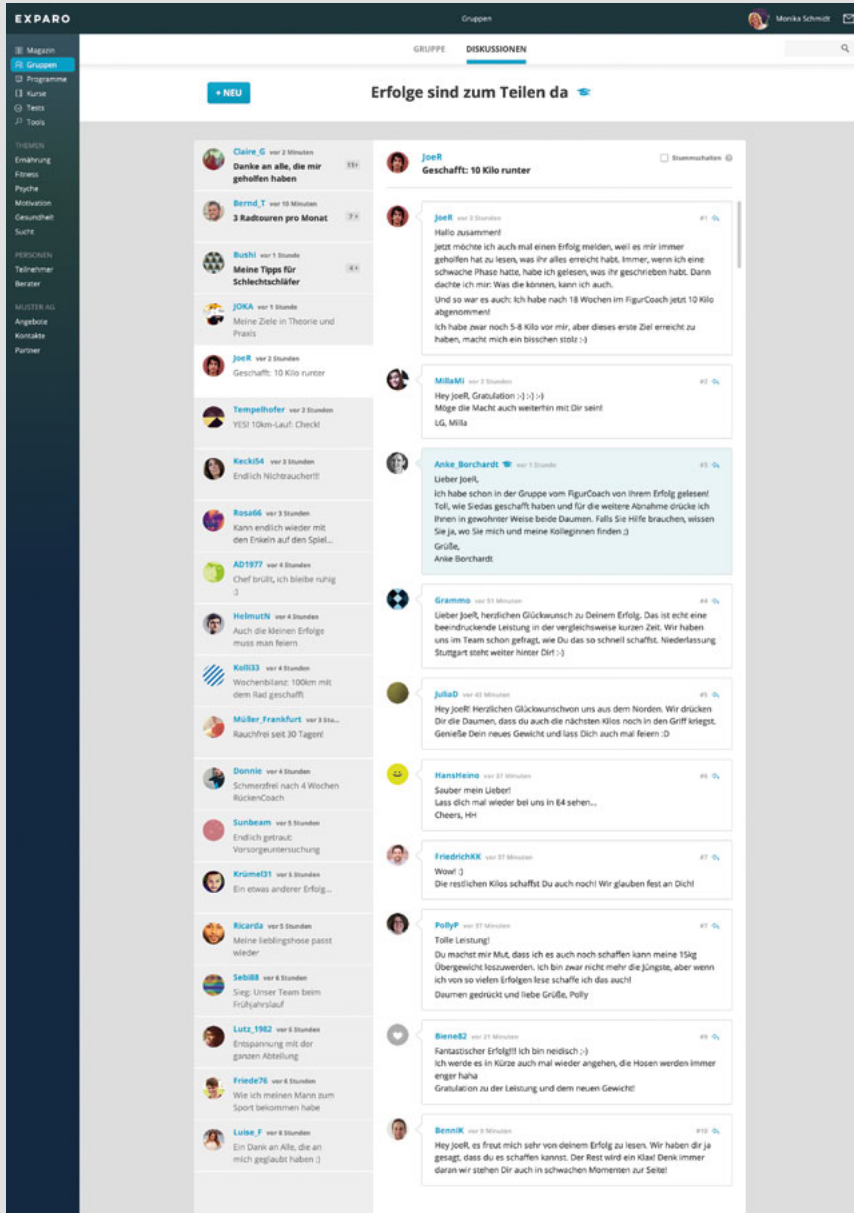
EXPARO

Gruppen

Monika Schmidt

Magazin
Gruppen
Programme
Kurse
Tests
Tools

THEMEN
Ernährung
Fitness
Psyche
Motivation
Gesundheit
Sucht

PERSONEN
Teilnehmer
Berater

MUSTER AG
Angebote
Kontakte
Partner

GRUPPE DISKUSSIONEN

+ NEU

Erfolge sind zum Teilen da

Claire_G vor 2 Minuten
Danke an alle, die mir geholfen haben 11+

Bernd_T vor 10 Minuten
3 Radtouren pro Monat 7+

Bushi vor 1 Stunde
Meine Tipps für Schlechtschläfer 4+

JOKA vor 1 Stunde
Meine Ziele in Theorie und Praxis

JoeR vor 2 Stunden
Geschafft: 10 Kilo runter

Tempelhofer vor 2 Stunden
YES! 10km-Lauf: Check!

Kecki54 vor 3 Stunden
Endlich Nichtraucher!!!

Rosa66 vor 3 Stunden
Kann endlich wieder mit den Enkeln auf den Spiel...

AD1977 vor 4 Stunden
Chef brüllt, ich bleibe ruhig :)

HelmutN vor 4 Stunden
Auch die kleinen Erfolge muss man feiern

Kolli33 vor 4 Stunden
Wochenbilanz: 100km mit dem Rad geschafft

Müller_Frankfurt vor 5 Stu...
Rauchfrei seit 30 Tagen!

Donnie vor 4 Stunden
Schmerzfrei nach 4 Wochen RückenCoach

Sunbeam vor 5 Stunden
Endlich getraut: Vorsorgeuntersuchung

Krümel31 vor 5 Stunden
Ein etwas anderer Erfolg...

Ricarda vor 5 Stunden
Meine lieblingshose passt wieder

Sebi88 vor 6 Stunden
Sieg: Unser Team beim Frühjahrslauf

Lutz_1982 vor 6 Stunden
Entspannung mit der ganzen Abteilung

Friede76 vor 6 Stunden
Wie ich meinen Mann zum Sport bekommen habe

Luise_F vor 6 Stunden
Ein Dank an Alle, die an mich geglaubt haben :)

JoeR
Geschafft: 10 Kilo runter

Stummschalten

JoeR vor 2 Stunden #1
Hallo zusammen!
Jetzt möchte ich auch mal einen Erfolg melden, weil es mir immer geholfen hat zu lesen, was ihr alles erreicht habt. Immer, wenn ich eine schwache Phase hatte, habe ich gelesen, was ihr geschrieben habt. Dann dachte ich mir: Was die können, kann ich auch.
Und so war es auch: Ich habe nach 18 Wochen im FigurCoach jetzt 10 Kilo abgenommen!
Ich habe zwar noch 5-8 Kilo vor mir, aber dieses erste Ziel erreicht zu haben, macht mich ein bisschen stolz :-)

MillaMi vor 2 Stunden #2
Hey JoeR, Gratulation :-] :-] :-)
Möge die Macht auch weiterhin mit Dir sein!
LG, Milla

Anke_Borchardt vor 1 Stunde #3
Lieber JoeR,
ich habe schon in der Gruppe vom FigurCoach von Ihrem Erfolg gelesen! Toll, wie Siedas geschafft haben und für die weitere Abnahme drücke ich Ihnen in gewohnter Weise beide Daumen. Falls Sie Hilfe brauchen, wissen Sie ja, wo Sie mich und meine Kolleginnen finden ;)
Grüße,
Anke Borchardt

Grammo vor 51 Minuten #4
Lieber JoeR, herzlichen Glückwunsch zu Deinem Erfolg. Das ist echt eine beeindruckende Leistung in der vergleichsweise kurzen Zeit. Wir haben uns im Team schon gefragt, wie Du das so schnell geschafft hast. Niederlassung Stuttgart steht weiter hinter Dir! :-)

JuliaD vor 42 Minuten #5
Hey JoeR! Herzlichen Glückwunschvon uns aus dem Norden. Wir drücken Dir die Daumen, dass du auch die nächsten Kilos noch in den Griff kriegst. Genieße Dein neues Gewicht und lass Dich auch mal feiern :D

HansHeino vor 37 Minuten #6
Sauber mein Lieber!
Lass dich mal wieder bei uns in E4 sehen...
Cheers, HH

FriedrichKK vor 37 Minuten #7
Wow! :)
Die restlichen Kilos schaffst Du auch noch! Wir glauben fest an Dich!

PollyP vor 37 Minuten #7
Tolle Leistung!
Du machst mir Mut, dass ich es auch noch schaffen kann meine 15kg Übergewicht loszuwerden. Ich bin zwar nicht mehr die Jüngste, aber wenn ich von so vielen Erfolgen lese schaffe ich das auch!
Daumen gedrückt und liebe Grüße, Polly

Biene82 vor 21 Minuten #9
Fantastischer Erfolg!!! Ich bin neidisch ;-)
Ich werde es in Kürze auch mal wieder angehen, die Hosen werden immer enger haha
Gratulation zu der Leistung und dem neuen Gewicht!

BenniK vor 9 Minuten #10
Hey JoeR, es freut mich sehr von deinem Erfolg zu lesen. Wir haben dir ja gesagt, dass du es schaffen kannst. Der Rest wird ein Klax! Denk immer daran wir stehen Dir auch in schwachen Momenten zur Seite!